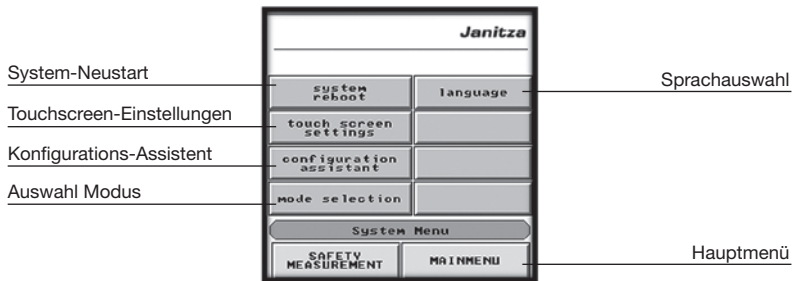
Janitza

System-Neustart

system reboot

language

Sprachauswahl

Touchscreen-Einstellungen

touch screen settings

Konfigurations-Assistent

configuration assistant

Auswahl Modus

mode selection

System Menu

SAFETY MEASUREMENT

MAINMENU

Hauptmenü